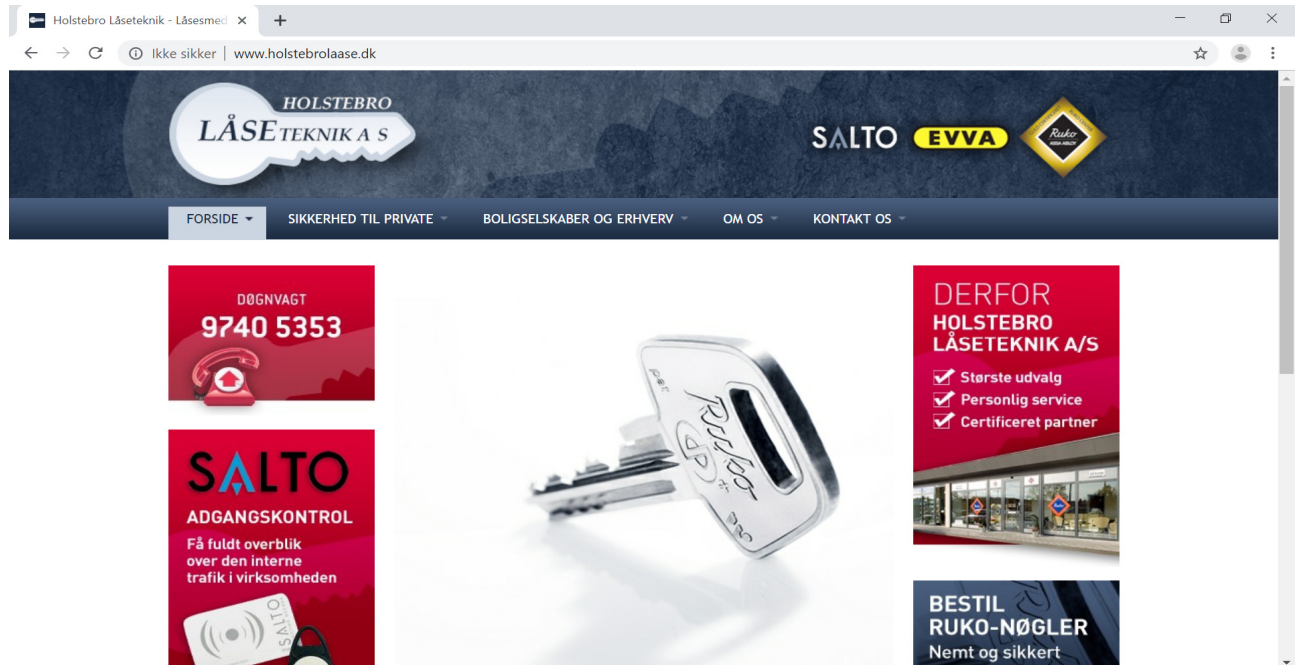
Holstebro Låseteknik - Låsesmed ×
+
Ikke sikker | www.holstebrolaase.dk

HOLSTEBRO
LÅSETEKNIK A S

SALTO EVVA Ruko ASSA ABLOY

FORSIDE
SIKKERHED TIL PRIVATE
BOLIGSELSKABER OG ERHVERV
OM OS
KONTAKT OS

DØGNVAGT
9740 5353

SALTO
ADGANGSKONTROL
Få fuldt overblik over den interne trafik i virksomheden

SALTO

Ruko

DERFOR
HOLSTEBRO LÅSETEKNIK A/S
Største udvalg
Personlig service
Certificeret partner

BESTIL
RUKO-NØGLER
Nemt og sikkert